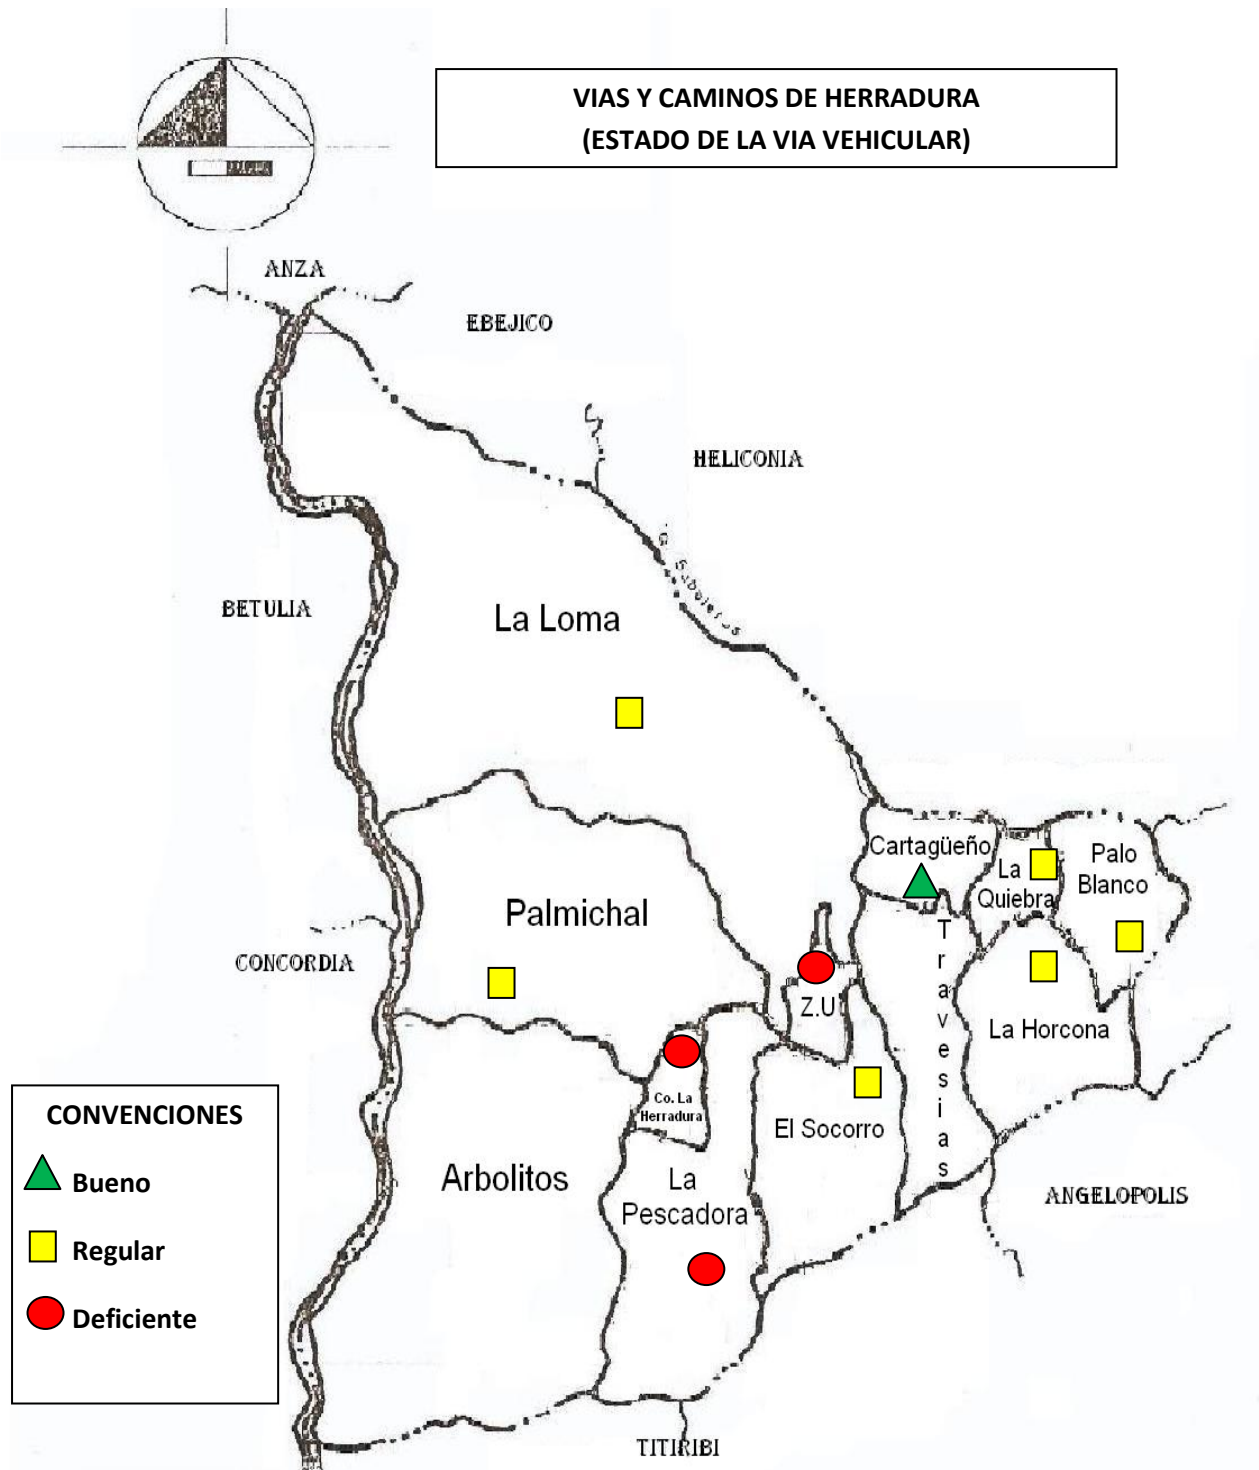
VIAS Y CAMINOS DE HERRADURA
(ESTADO DE LA VIA VEHICULAR)

ANZA

EBEJICO

HELICONIA

Q. Sabaletas

BETULIA

La Loma

Cartagüeño

La Quiebra

Palo Blanco

Palmichal

Z.U

Travesias

CONCORDIA

La Horcona

Co. La Herradura

El Socorro

Arbolitos

La Pescadora

ANGELOPOLIS

TITIRIBI

CONVENCIONES

Bueno

Regular

Deficiente